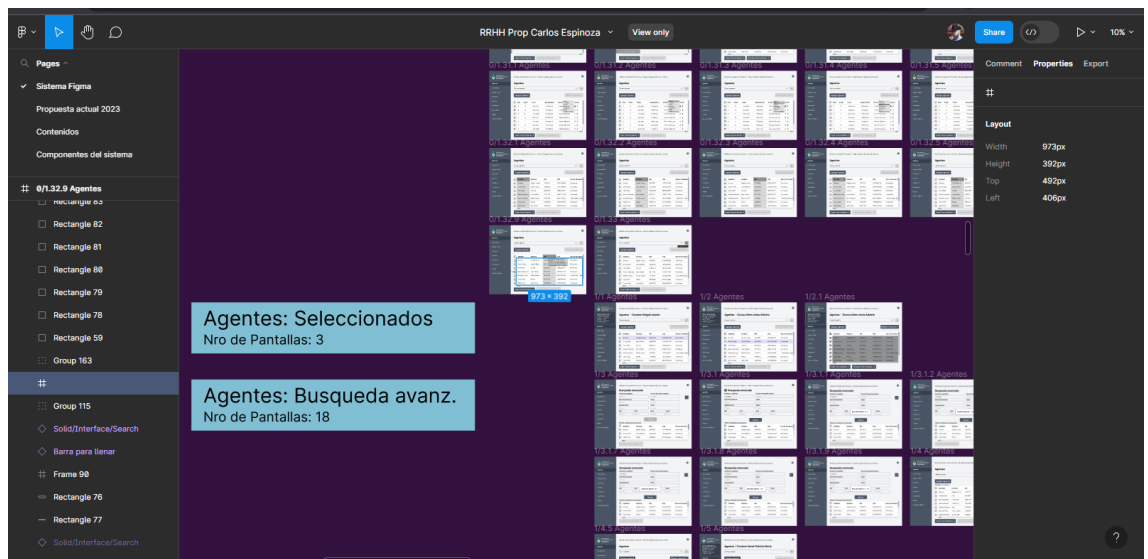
RRHH Prop Carlos Espinoza
View only
Share
10%

Pages
Sistema Figma
Propuesta actual 2023
Contenidos
Componentes del sistema
0/1.32.9 Agentes
Rectangle 83
Rectangle 82
Rectangle 81
Rectangle 80
Rectangle 79
Rectangle 78
Rectangle 59
Group 163
Group 115
Solid/Interface/Search
Barra para llenar
Frame 90
Rectangle 76
Rectangle 77
Solid/Interface/Search

Comment
Properties
Export
Layout
Width 973px
Height 392px
Top 492px
Left 406px

0/1.31.1 Agentes
0/1.31.2 Agentes
0/1.31.3 Agentes
0/1.31.4 Agentes
0/1.31.5 Agentes
0/1.32.1 Agentes
0/1.32.2 Agentes
0/1.32.3 Agentes
0/1.32.4 Agentes
0/1.32.5 Agentes
0/1.32.9 Agentes
0/1.33 Agentes
973 × 392
1/1 Agentes
1/2 Agentes
1/2.1 Agentes
1/3 Agentes
1/3.1 Agentes
1/3.1.1 Agentes
1/3.1.2 Agentes
1/3.1.7 Agentes
1/3.1.8 Agentes
1/3.1.9 Agentes
1/4 Agentes
1/4.5 Agentes
1/5 Agentes

Agentes: Seleccionados
Nro de Pantallas: 3

Agentes: Busqueda avanz.
Nro de Pantallas: 18

?